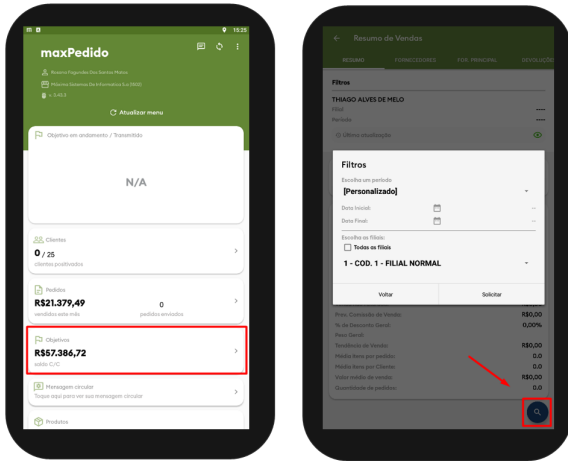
13:25

maxPedido

Rosana Fagundes Dos Santos Matos

Máxima Sistemas De Informatica S.a (963)

v. 3.45.0

Atualizar menu

Objetivo em andamento / Transmitido

N/A

Clientes

0 / 25

clientes positivados

Pedidos

R$21.379,49

vendidos este mês

0

pedidos enviados

Objetivos

R$57.386,72

saldo C/C

Mensagem circular

Toque aqui para ver sua mensagem circular

Produtos

Resumo de Vendas

RESUMO FORNECEDORES FOR. PRINCIPAL DEVOLUÇÕE

Filtros

THIAGO ALVES DE MELO

Filial ----

Período ----

Último atualização

Filtros

Escolha um período

[Personalizado]

Data Inicial:

Data Final:

Escolha as filiais:

Todas as filiais

1 - COD. 1 - FILIAL NORMAL

Voltar

Solicitar

Prev. Conteúdo de Venda: R$0,00

% de Desconto Geral: 0,00%

Peso Geral:

Tendência de Venda: R$0,00

Média itens por pedido: 0.0

Média itens por Cliente: 0.0

Valor médio de venda: R$0,00

Quantidade de pedidos: 0.0